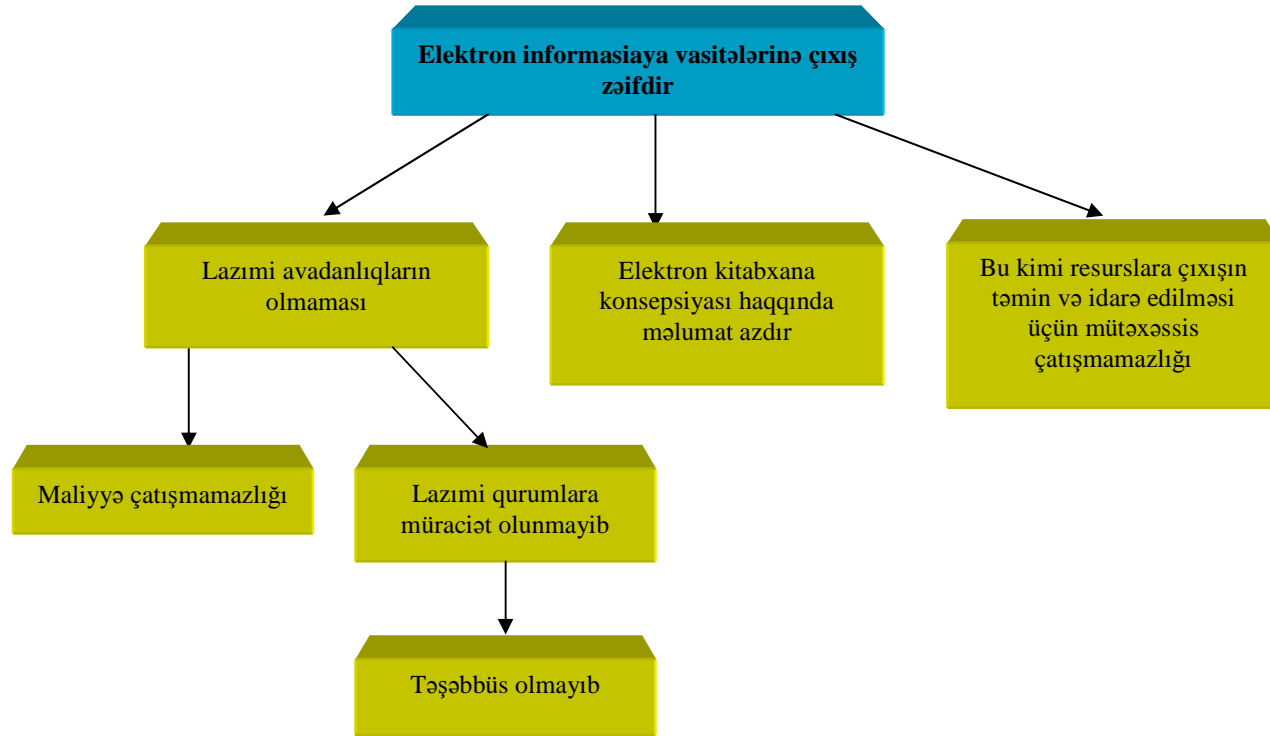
Elektron informasiaya vasitələrinə çıxış zəifdir

Lazımi avadanlıqların olmaması

Elektron kitabxana konsepsiyası haqqında məlumat azdır

Bu kimi resurslara çıxışın təmin və idarə edilməsi üçün mütəxəssis çatışmamazlığı

Maliyyə çatışmamazlığı

Lazımi qurumlara müraciət olunmayib

Təşəbbüs olmayıb